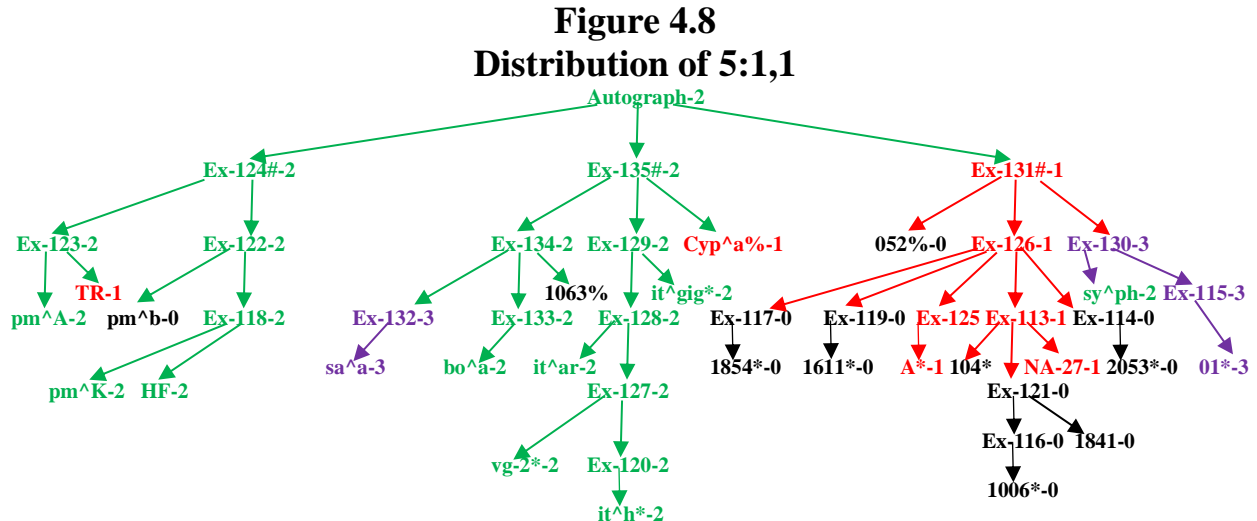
Figure 4.8
Distribution of 5:1,1

Autograph-2

Ex-124#-2
Ex-135#-2
Ex-131#-1

Ex-123-2
Ex-122-2
Ex-134-2
Ex-129-2
Cyp^a%-1
052%-0
Ex-126-1
Ex-130-3

TR-1
pm^A-2
pm^b-0
Ex-118-2
Ex-132-3
Ex-133-2
1063%
it^gig*-2
Ex-128-2
sy^ph-2
Ex-115-3

Ex-117-0
Ex-119-0
Ex-125
Ex-113-1
Ex-114-0

pm^K-2
HF-2
sa^a-3
bo^a-2
it^ar-2
1854*-0
1611*-0
A*-1
104*
NA-27-1
2053*-0
01*-3

Ex-127-2
Ex-121-0

vg-2*-2
Ex-120-2
Ex-116-0
1841-0

it^h*-2
1006*-0